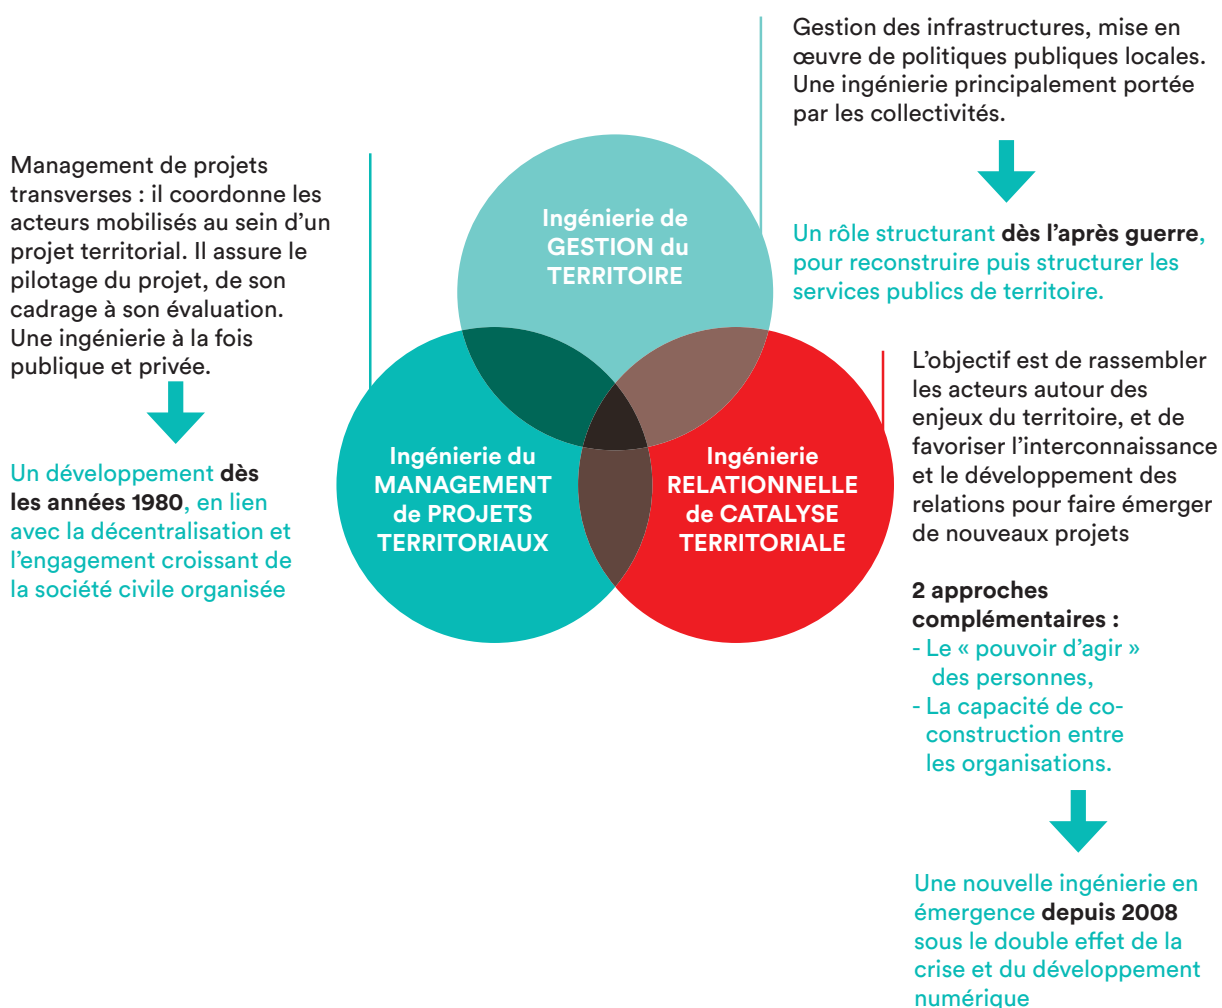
Gestion des infrastructures, mise en œuvre de politiques publiques locales. Une ingénierie principalement portée par les collectivités.

Un rôle structurant **dès l'après guerre**, pour reconstruire puis structurer les services publics de territoire.

Management de projets transverses : il coordonne les acteurs mobilisés au sein d'un projet territorial. Il assure le pilotage du projet, de son cadrage à son évaluation. Une ingénierie à la fois publique et privée.

Un développement **dès les années 1980**, en lien avec la décentralisation et l'engagement croissant de la société civile organisée

Ingénierie de GESTION du TERRITOIRE

Ingénierie du MANAGEMENT de PROJETS TERRITORIAUX

Ingénierie RELATIONNELLE de CATALYSE TERRITORIALE

L'objectif est de rassembler les acteurs autour des enjeux du territoire, et de favoriser l'interconnaissance et le développement des relations pour faire émerger de nouveaux projets

**2 approches complémentaires :**
- Le « pouvoir d'agir » des personnes,
- La capacité de co-construction entre les organisations.

Une nouvelle ingénierie en émergence **depuis 2008** sous le double effet de la crise et du développement numérique